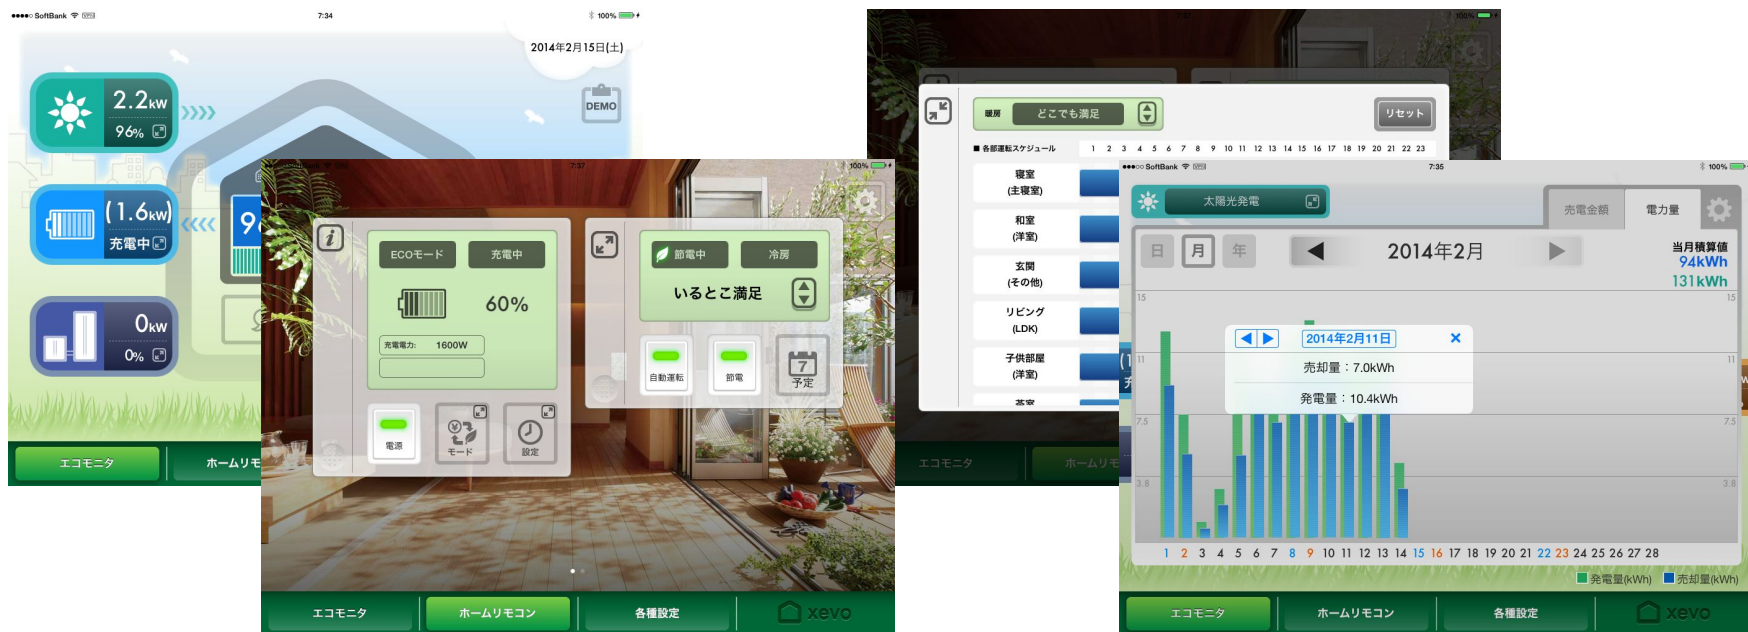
●●●●○ SoftBank 7:34 100%

2014年2月15日(土)

DEMO

2.2kW
96%

(1.6kW)
充電中

0kW
0%

エコモニタ ホームリモ

7:37 100%

ECOモード 充電中
60%
充電電力: 1600W
電源
モード
設定

節電中 冷房
いるとこ満足
自動運転
節電
7
予定

エコモニタ ホームリモコン 各種設定 xevo

暖房 どこでも満足 リセット
■ 各部屋運転スケジュール 1 2 3 4 5 6 7 8 9 10 11 12 13 14 15 16 17 18 19 20 21 22 23
寝室 (主寝室)
和室 (洋室)
玄関 (その他)
リビング (LDK)
子供部屋 (洋室)
茶室

エコモニタ ホームリモ

●●●○○ SoftBank 7:35 100%

太陽光発電
売電金額 電力量
日 月 年
2014年2月
当月積算値
94kWh
131kWh
15 15
11 11
7.5 7.5
3.8 3.8
2014年2月11日
売却量：7.0kWh
発電量：10.4kWh
1 2 3 4 5 6 7 8 9 10 11 12 13 14 15 16 17 18 19 20 21 22 23 24 25 26 27 28
発電量(kWh) 売却量(kWh)

エコモニタ ホームリモコン 各種設定 xevo